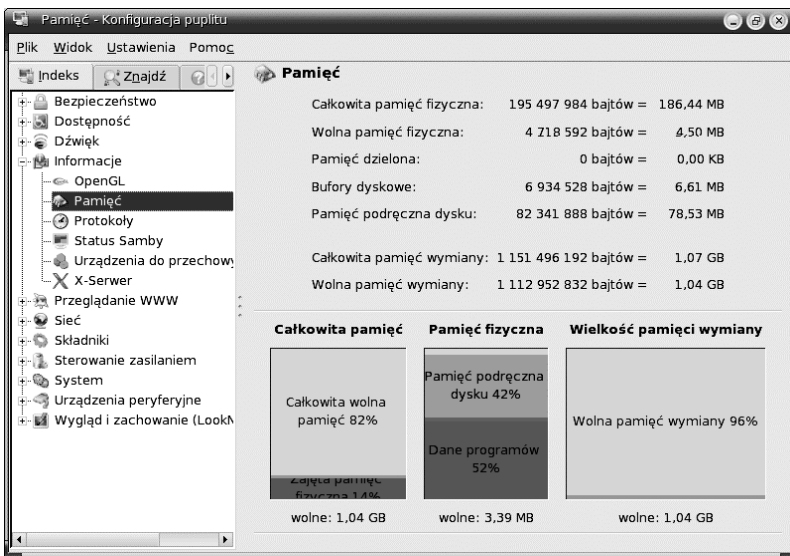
Pamięć - Konfiguracja pulpitu

Plik Widok Ustawienia Pomoc

Indeks Znajdź

Bezpieczeństwo
Dostępność
Dźwięk
Informacje
OpenGL
Pamięć
Protokoły
Status Samby
Urządzenia do przechowy
X-Serwer
Przeglądanie WWW
Sieć
Składniki
Sterowanie zasilaniem
System
Urządzenia peryferyjne
Wygląd i zachowanie (LookN

Pamięć

| | | |
|---|---|---|
| Całkowita pamięć fizyczna: | 195 497 984 bajtów = | 186,44 MB |
| Wolna pamięć fizyczna: | 4 718 592 bajtów = | 4,50 MB |
| Pamięć dzielona: | 0 bajtów = | 0,00 KB |
| Bufory dyskowe: | 6 934 528 bajtów = | 6,61 MB |
| Pamięć podręczna dysku: | 82 341 888 bajtów = | 78,53 MB |
| Całkowita pamięć wymiany: | 1 151 496 192 bajtów = | 1,07 GB |
| Wolna pamięć wymiany: | 1 112 952 832 bajtów = | 1,04 GB |

Całkowita pamięć
Całkowita wolna pamięć 82%
Zajęta pamięć fizyczna 14%
wolne: 1,04 GB

Pamięć fizyczna
Pamięć podręczna dysku 42%
Dane programów 52%
wolne: 3,39 MB

Wielkość pamięci wymiany
Wolna pamięć wymiany 96%
wolne: 1,04 GB